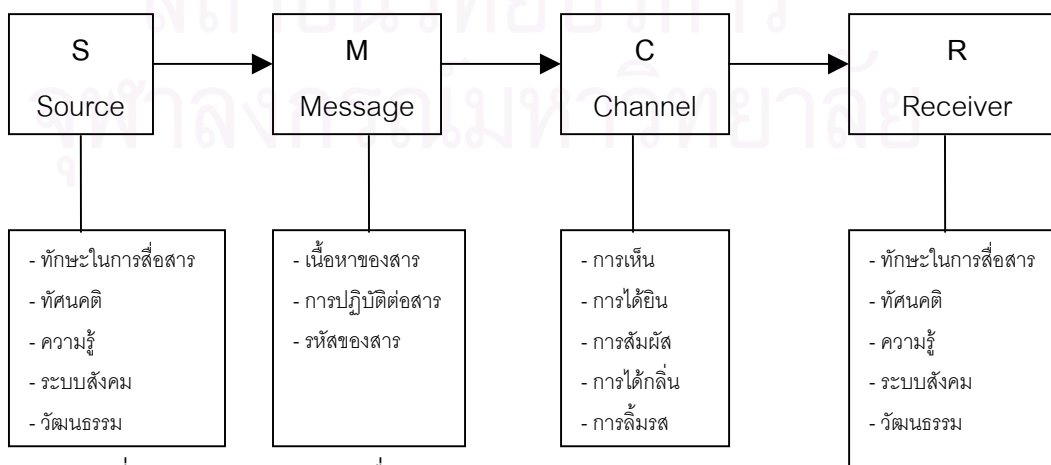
สถาบันวิทยบริการ
จุฬาลงกรณ์มหาวิทยาลัย

S
Source

M
Message

C
Channel

R
Receiver

- ทักษะในการสื่อสาร
- ทัศนคติ
- ความรู้
- ระบบสังคม
- วัฒนธรรม

- เนื้อหาของสาร
- การปฏิบัติต่อสาร
- รหัสของสาร

- การเห็น
- การได้ยิน
- การสัมผัส
- การได้กลิ่น
- การลิ้มรส

- ทักษะในการสื่อสาร
- ทัศนคติ
- ความรู้
- ระบบสังคม
- วัฒนธรรม